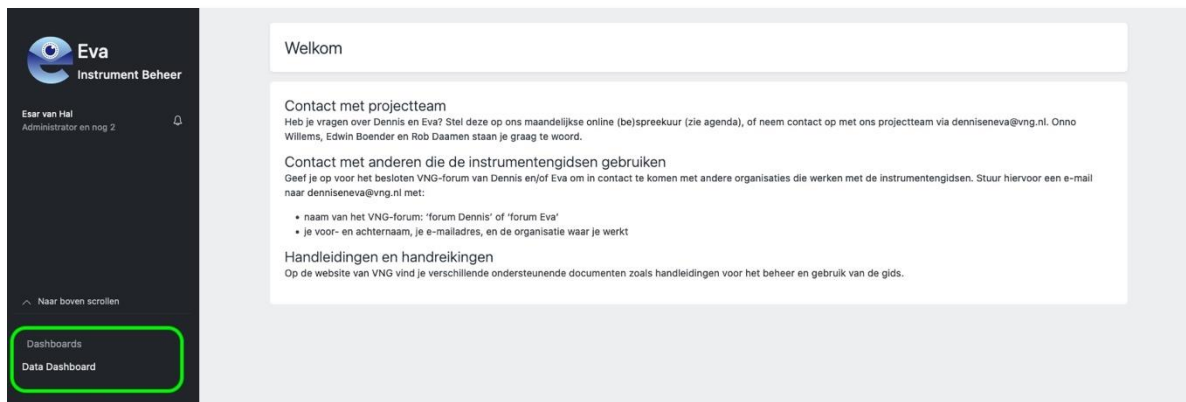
Eva
Instrument Beheer

Esar van Hal
Administrator en nog 2

Naar boven scrollen

Dashboards
Data Dashboard

Welkom

Contact met projectteam
Heb je vragen over Dennis en Eva? Stel deze op ons maandelijkse online (be)spreekuur (zie agenda), of neem contact op met ons projectteam via denniseneva@vng.nl. Onno Willems, Edwin Boender en Rob Daamen staan je graag te woord.

Contact met anderen die de instrumentengidsen gebruiken
Geef je op voor het besloten VNG-forum van Dennis en/of Eva om in contact te komen met andere organisaties die werken met de instrumentengidsen. Stuur hiervoor een e-mail naar denniseneva@vng.nl met:

• naam van het VNG-forum: 'forum Dennis' of 'forum Eva'
• je voor- en achternaam, je e-mailadres, en de organisatie waar je werkt

Handleidingen en handreikingen
Op de website van VNG vind je verschillende ondersteunende documenten zoals handleidingen voor het beheer en gebruik van de gids.